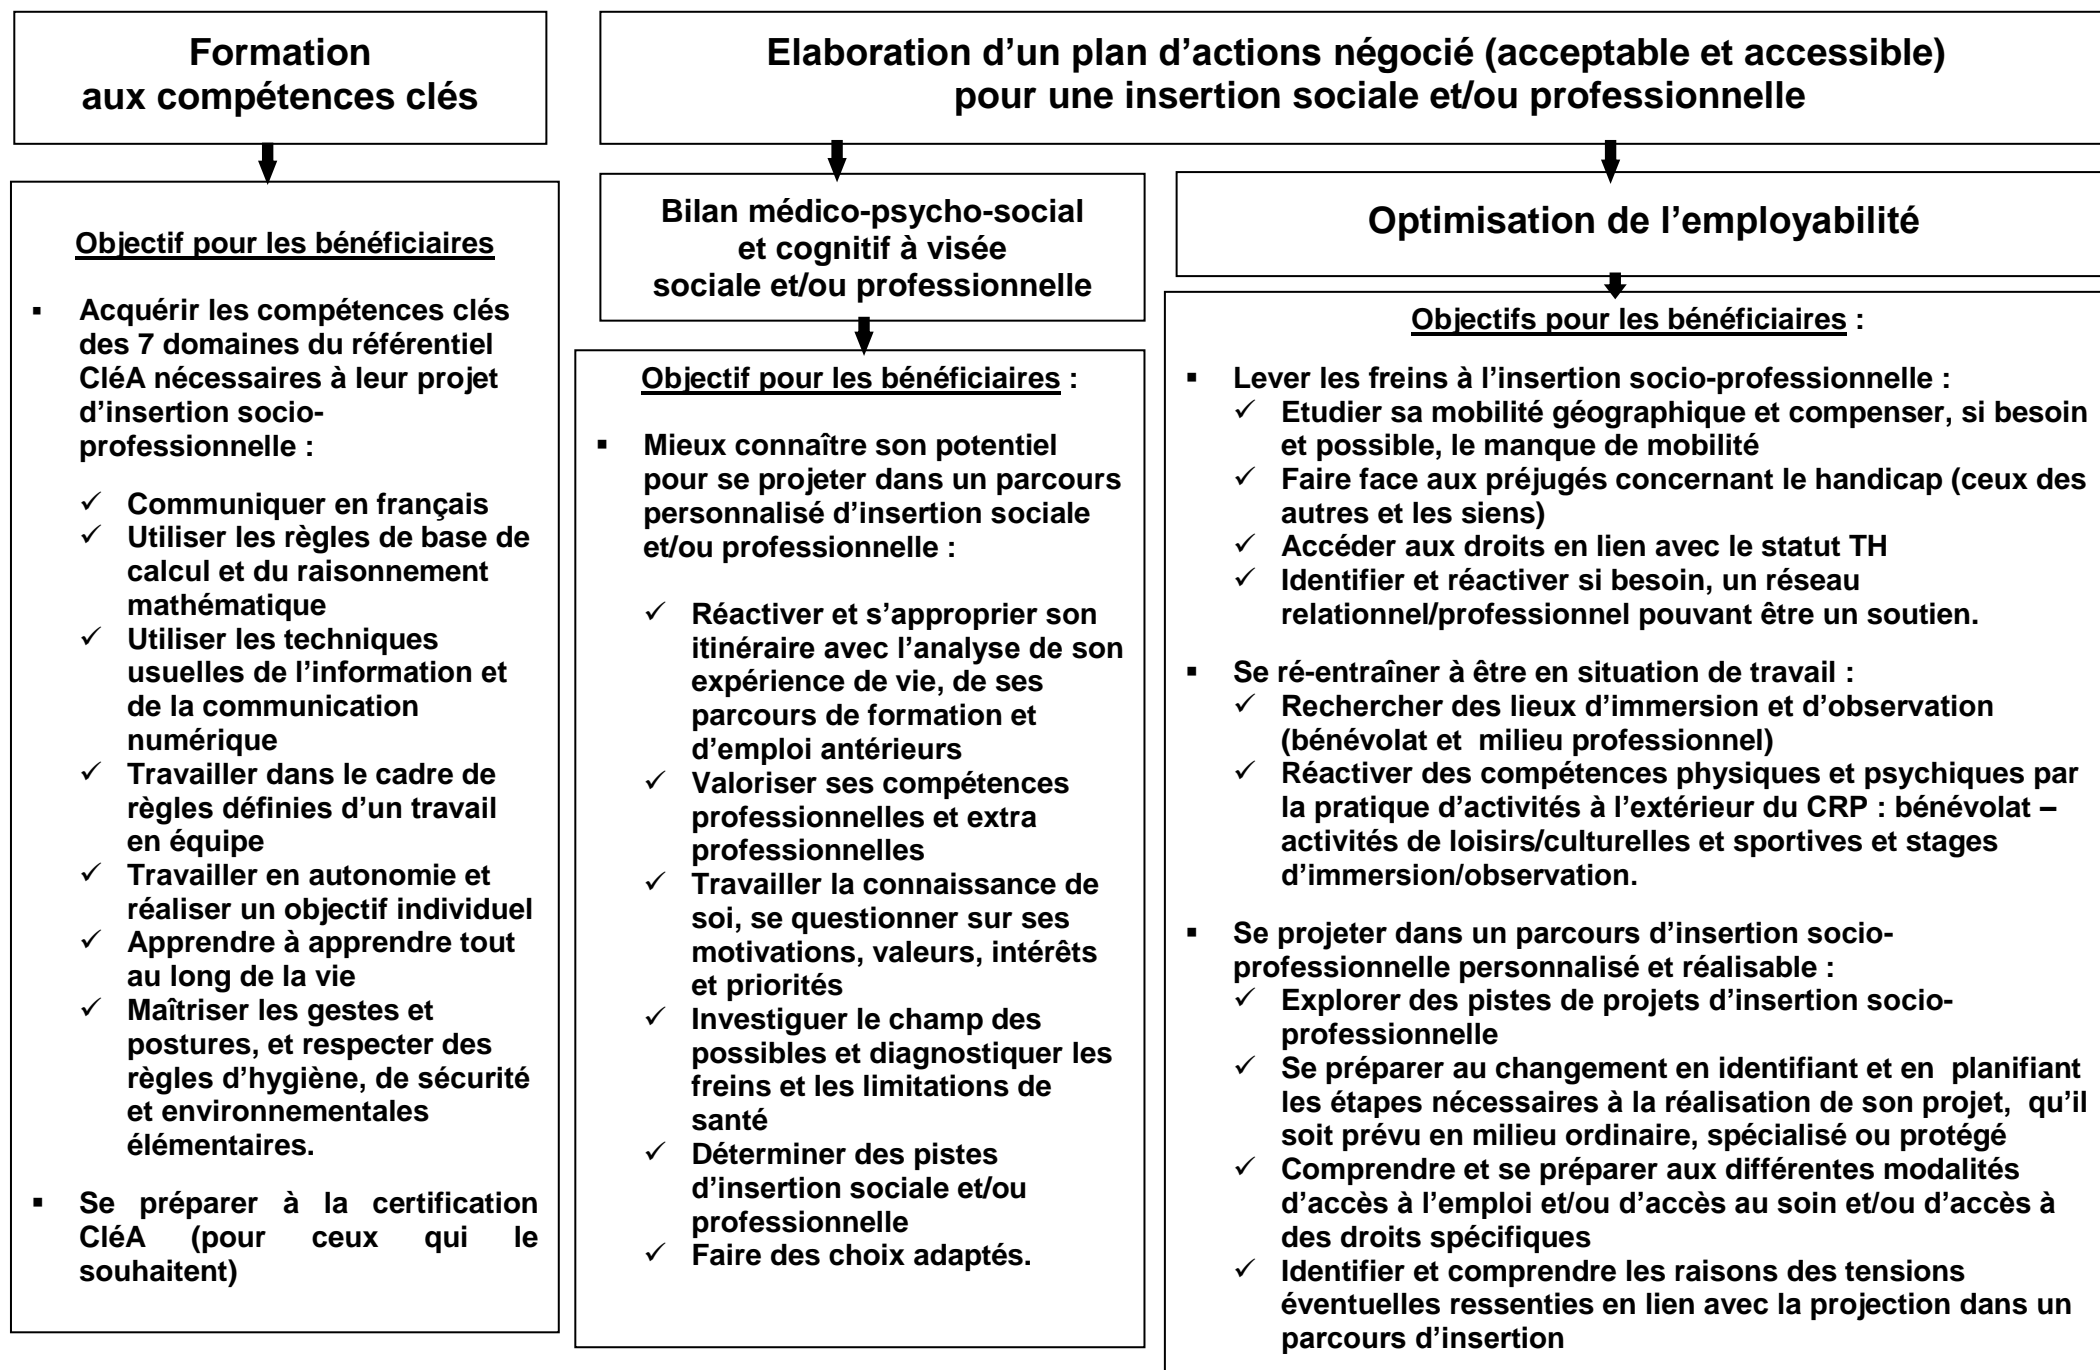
Formation aux compétences clés

Objectif pour les bénéficiaires

- Acquérir les compétences clés des 7 domaines du référentiel CléA nécessaires à leur projet d'insertion socio-professionnelle :
  - ✓ Communiquer en français
  - ✓ Utiliser les règles de base de calcul et du raisonnement mathématique
  - ✓ Utiliser les techniques usuelles de l'information et de la communication numérique
  - ✓ Travailler dans le cadre de règles définies d'un travail en équipe
  - ✓ Travailler en autonomie et réaliser un objectif individuel
  - ✓ Apprendre à apprendre tout au long de la vie
  - ✓ Maîtriser les gestes et postures, et respecter des règles d'hygiène, de sécurité et environnementales élémentaires.
- Se préparer à la certification CléA (pour ceux qui le souhaitent)

Elaboration d'un plan d'actions négocié (acceptable et accessible) pour une insertion sociale et/ou professionnelle

Bilan médico-psycho-social et cognitif à visée sociale et/ou professionnelle

Objectif pour les bénéficiaires :

- Mieux connaître son potentiel pour se projeter dans un parcours personnalisé d'insertion sociale et/ou professionnelle :
  - ✓ Réactiver et s'approprier son itinéraire avec l'analyse de son expérience de vie, de ses parcours de formation et d'emploi antérieurs
  - ✓ Valoriser ses compétences professionnelles et extra professionnelles
  - ✓ Travailler la connaissance de soi, se questionner sur ses motivations, valeurs, intérêts et priorités
  - ✓ Investiguer le champ des possibles et diagnostiquer les freins et les limitations de santé
  - ✓ Déterminer des pistes d'insertion sociale et/ou professionnelle
  - ✓ Faire des choix adaptés.

Optimisation de l'employabilité

Objectifs pour les bénéficiaires :

- Lever les freins à l'insertion socio-professionnelle :
  - ✓ Etudier sa mobilité géographique et compenser, si besoin et possible, le manque de mobilité
  - ✓ Faire face aux préjugés concernant le handicap (ceux des autres et les siens)
  - ✓ Accéder aux droits en lien avec le statut TH
  - ✓ Identifier et réactiver si besoin, un réseau relationnel/professionnel pouvant être un soutien.
- Se ré-entraîner à être en situation de travail :
  - ✓ Rechercher des lieux d'immersion et d'observation (bénévolat et milieu professionnel)
  - ✓ Réactiver des compétences physiques et psychiques par la pratique d'activités à l'extérieur du CRP : bénévolat – activités de loisirs/culturelles et sportives et stages d'immersion/observation.
- Se projeter dans un parcours d'insertion socio-professionnelle personnalisé et réalisable :
  - ✓ Explorer des pistes de projets d'insertion socio-professionnelle
  - ✓ Se préparer au changement en identifiant et en planifiant les étapes nécessaires à la réalisation de son projet, qu'il soit prévu en milieu ordinaire, spécialisé ou protégé
  - ✓ Comprendre et se préparer aux différentes modalités d'accès à l'emploi et/ou d'accès au soin et/ou d'accès à des droits spécifiques
  - ✓ Identifier et comprendre les raisons des tensions éventuelles ressenties en lien avec la projection dans un parcours d'insertion